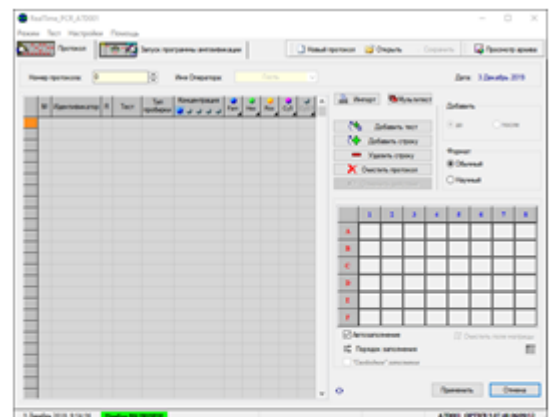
RealTime_PCR_A70001
Режим Тест Настройки Помощь
Протокол
Запуск программы амплификации
Новый протокол
Открыть
Сохранить
Просмотр архива
Номер протокола: 0
Имя Оператора:
Дата: 3 Декабрь 2019
№
Идентификатор
Я
Тест
Тип пробирки
Концентрация
Fam
Hex
Rox
Cy5
Импорт
Мультитест
Добавить тест
Добавить строку
Удалить строку
Очистить протокол
Добавить
до
после
Формат
Обычный
Научный
| | 1 | 2 | 3 | 4 | 5 | 6 | 7 | 8 |
|---|---|---|---|---|---|---|---|---|
| A | | | | | | | | |
| B | | | | | | | | |
| C | | | | | | | | |
| D | | | | | | | | |
| E | | | | | | | | |
| F | | | | | | | | |
Автозаполнение
Очистить поле матрицы
Порядок заполнения
"Свободные" элементы
Применить
Отмена
3 Декабрь 2019, 8:24:16
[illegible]
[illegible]